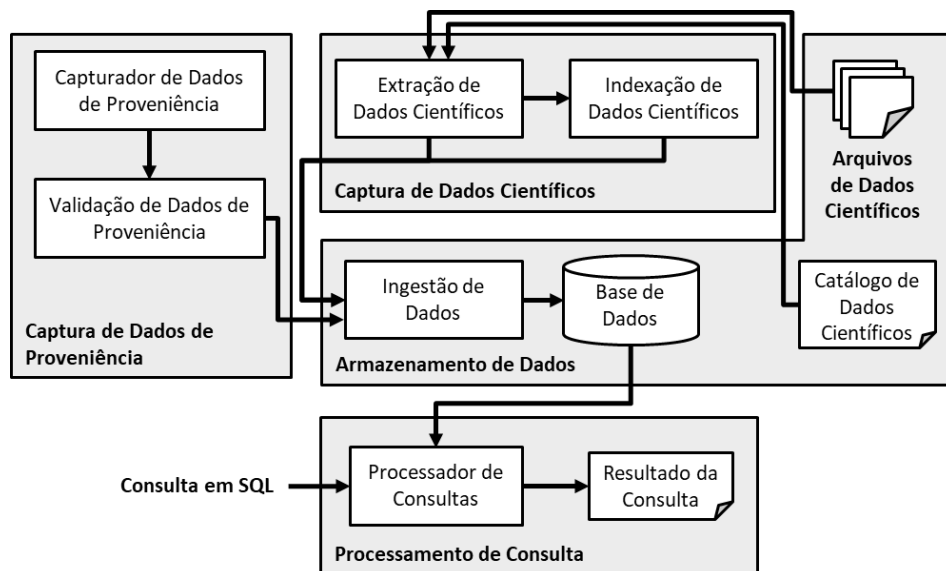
Capturador de Dados de Proveniência

Validação de Dados de Proveniência

Captura de Dados de Proveniência

Extração de Dados Científicos

Indexação de Dados Científicos

Captura de Dados Científicos

Arquivos de Dados Científicos

Ingestão de Dados

Base de Dados

Catálogo de Dados Científicos

Armazenamento de Dados

Consulta em SQL

Processador de Consultas

Resultado da Consulta

Processamento de Consulta